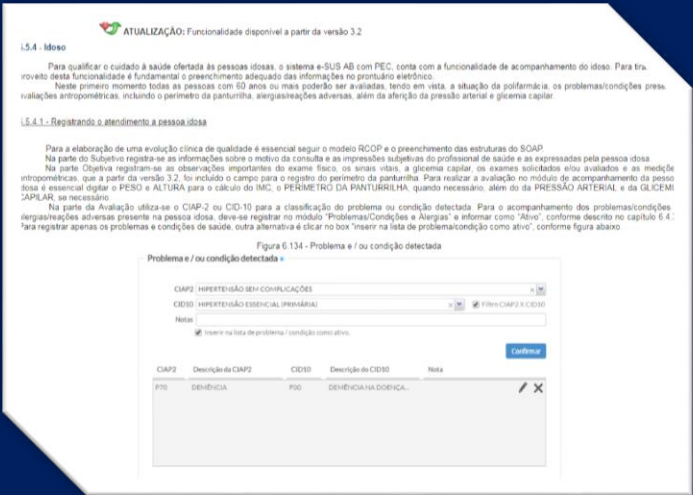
ATUALIZAÇÃO: Funcionalidade disponível a partir da versão 3.2

i.5.4 - Idoso

Para qualificar o cuidado à saúde ofertada às pessoas idosas, o sistema e-SUS AB com PEC, conta com a funcionalidade de acompanhamento do idoso. Para tirar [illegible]roveito desta funcionalidade é fundamental o preenchimento adequado das informações no prontuário eletrônico.

Neste primeiro momento todas as pessoas com 60 anos ou mais poderão ser avaliadas, tendo em vista, a situação da polifarmácia, os problemas/condições prese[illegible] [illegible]valiações antropométricas, incluindo o perímetro da panturrilha, alergias/reações adversas, além da aferição da pressão arterial e glicemia capilar.

i.5.4.1 - Registrando o atendimento à pessoa idosa

Para a elaboração de uma evolução clínica de qualidade é essencial seguir o modelo RCOP e o preenchimento das estruturas do SOAP.

Na parte do Subjetivo registra-se as informações sobre o motivo da consulta e as impressões subjetivas do profissional de saúde e as expressadas pela pessoa idosa.

Na parte Objetiva registram-se as observações importantes do exame físico, os sinais vitais, a glicemia capilar, os exames solicitados e/ou avaliados e as medições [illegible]ntropométricas, que a partir da versão 3.2, foi incluído o campo para o registro do perímetro da panturrilha. Para realizar a avaliação no módulo de acompanhamento da pesso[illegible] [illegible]dosa é essencial digitar o PESO e ALTURA para o cálculo do IMC, o PERÍMETRO DA PANTURRILHA, quando necessário, além do da PRESSÃO ARTERIAL e da GLICEMI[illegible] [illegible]APILAR, se necessário.

Na parte da Avaliação utiliza-se o CIAP-2 ou CID-10 para a classificação do problema ou condição detectada. Para o acompanhamento dos problemas/condições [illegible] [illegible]lergias/reações adversas presente na pessoa idosa, deve-se registrar no módulo "Problemas/Condições e Alergias" e informar como "Ativo", conforme descrito no capítulo 6.4.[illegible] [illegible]ara registrar apenas os problemas e condições de saúde, outra alternativa é clicar no box "inserir na lista de problema/condição como ativo", conforme figura abaixo.

Figura 6.134 - Problema e / ou condição detectada

Problema e / ou condição detectada *

CIAP2 HIPERTENSÃO SEM COMPLICAÇÕES

CID10 HIPERTENSÃO ESSENCIAL (PRIMÁRIA) Filtro CIAP2 X CID10

Notas

Inserir na lista de problema / condição como ativo.

Confirmar

| CIAP2 | Descrição da CIAP2 | CID10 | Descrição do CID10 | Nota |
|---|---|---|---|---|
| P70 | DEMÊNCIA | F00 | DEMÊNCIA NA DOENÇA... | |